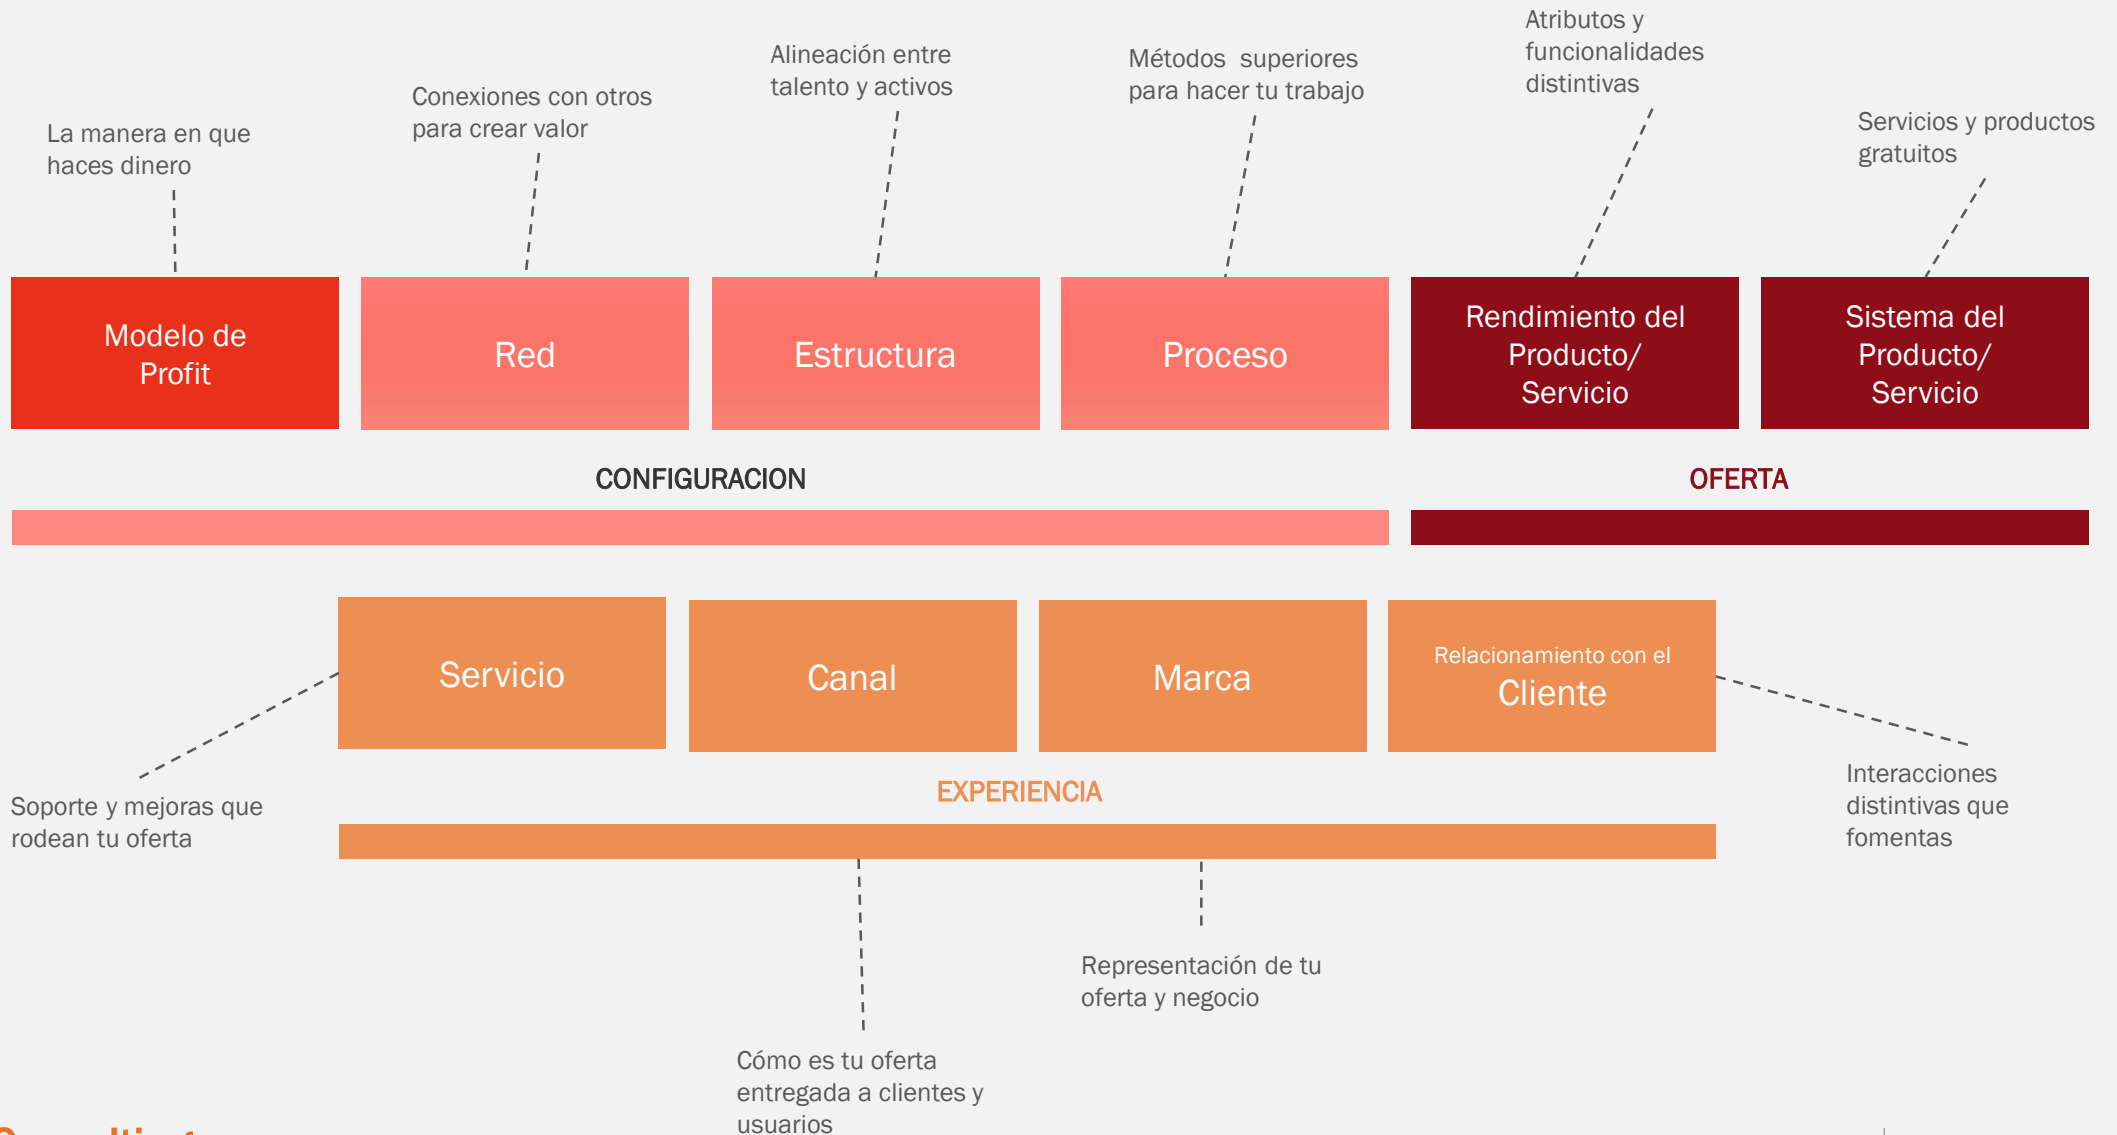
La manera en que haces dinero

Conexiones con otros para crear valor

Alineación entre talento y activos

Métodos superiores para hacer tu trabajo

Atributos y funcionalidades distintivas

Servicios y productos gratuitos

Modelo de Profit

Red

Estructura

Proceso

Rendimiento del Producto/ Servicio

Sistema del Producto/ Servicio

CONFIGURACION

OFERTA

Servicio

Canal

Marca

Relacionamiento con el Cliente

Soporte y mejoras que rodean tu oferta

EXPERIENCIA

Interacciones distintivas que fomentas

Representación de tu oferta y negocio

Cómo es tu oferta entregada a clientes y usuarios

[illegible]